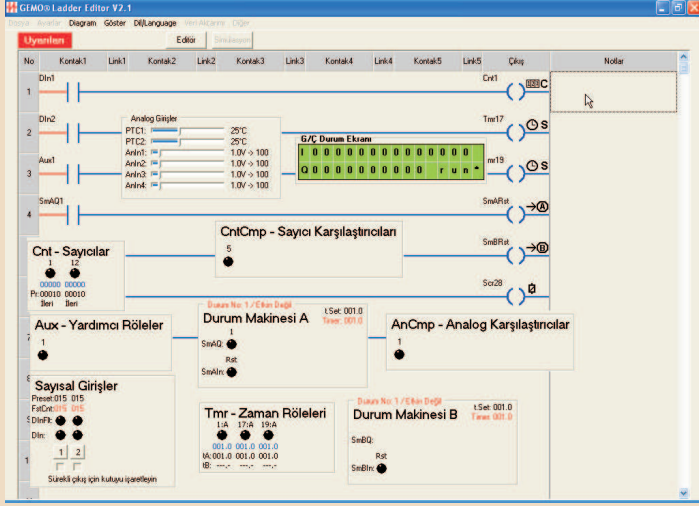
GEMO® Ladder Editor V2.1

Dosya Ayarlar Diagram Göster Dil/Language Veri Aktarımı Diğer

Uyarılar

Editör Simülasyon

| No | Kontak1 | Link1 | Kontak2 | Link2 | Kontak3 | Link3 | Kontak4 | Link4 | Kontak5 | Link5 | Çıkış | Notlar |
|---|---|---|---|---|---|---|---|---|---|---|---|---|

1 DIn1 Cnt1 C

2 DIn2 Tmr17 S

3 Aux1 Tmr19 S

4 SmAQ1 SmARst A

SmBRst B

Scr28

Analog Girişler
PTC1: 25°C
PTC2: 25°C
AnIn1: 1.0V -> 100
AnIn2: 1.0V -> 100
AnIn3: 1.0V -> 100
AnIn4: 1.0V -> 100

G/Ç Durum Ekranı
I 0 0 0 0 0 0 0 0 0 0 0 0 0 0
Q 0 0 0 0 0 0 0 0 0 r u n *

Cnt - Sayıcılar
1 12
00000 00000
Pr:00010 00010
İleri İleri

CntCmp - Sayıcı Karşılaştırıcıları
5

Aux - Yardımcı Röleler
1

Durum No: 1 / Etkin Değil
Durum Makinesi A
t.Set: 001.0
Timer: 001.0
1
SmAQ:
Rst
SmAIn:

AnCmp - Analog Karşılaştırıcılar
1

Sayısal Girişler
Preset:015 015
FstCnt:015 015
DInFlt:
DIn:
1 2
Sürekli çıkış için kutuyu işaretleyin

Tmr - Zaman Röleleri
1:A 17:A 19:A
001.0 001.0 001.0
tA:001.0 001.0 001.0
tB: ---.- ---.- ---.-

Durum No: 1 / Etkin Değil
Durum Makinesi B
t.Set: 001.0
Timer: 001.0
SmBQ:
Rst
SmBIn: